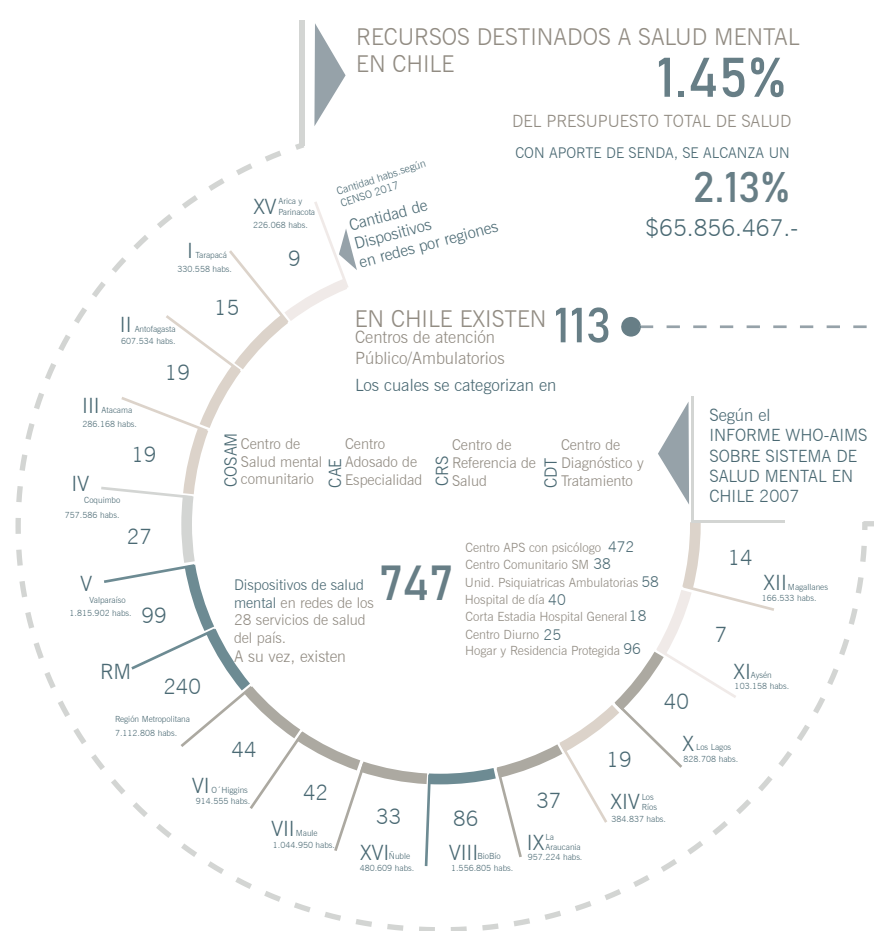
RECURSOS DESTINADOS A SALUD MENTAL EN CHILE
1.45%
DEL PRESUPUESTO TOTAL DE SALUD
CON APORTE DE SENDA, SE ALCANZA UN
2.13%
$65.856.467.-

Cantidad habs.según CENSO 2017
Cantidad de Dispositivos en redes por regiones

XV Arica y Parinacota 226.068 habs.
9
I Tarapacá 330.558 habs.
15
II Antofagasta 607.534 habs.
19
III Atacama 286.168 habs.
19
IV Coquimbo 757.586 habs.
27
V Valparaíso 1.815.902 habs.
99
RM
240
Región Metropolitana 7.112.808 habs.
44
VI O´Higgins 914.555 habs.
42
VII Maule 1.044.950 habs.
33
XVI Ñuble 480.609 habs.
86
VIII BíoBío 1.556.805 habs.
37
IX La Araucanía 957.224 habs.
19
XIV Los Ríos 384.837 habs.
40
X Los Lagos 828.708 habs.
7
XI Aysén 103.158 habs.
14
XII Magallanes 166.533 habs.

EN CHILE EXISTEN 113
Centros de atención Público/Ambulatorios
Los cuales se categorizan en

COSAM Centro de Salud mental comunitario
CAE Centro Adosado de Especialidad
CRS Centro de Referencia de Salud
CDT Centro de Diagnóstico y Tratamiento

Según el INFORME WHO-AIMS SOBRE SISTEMA DE SALUD MENTAL EN CHILE 2007

Dispositivos de salud mental en redes de los 28 servicios de salud del país. A su vez, existen
747
Centro APS con psicólogo 472
Centro Comunitario SM 38
Unid. Psiquiatricas Ambulatorias 58
Hospital de día 40
Corta Estadia Hospital General 18
Centro Diurno 25
Hogar y Residencia Protegida 96